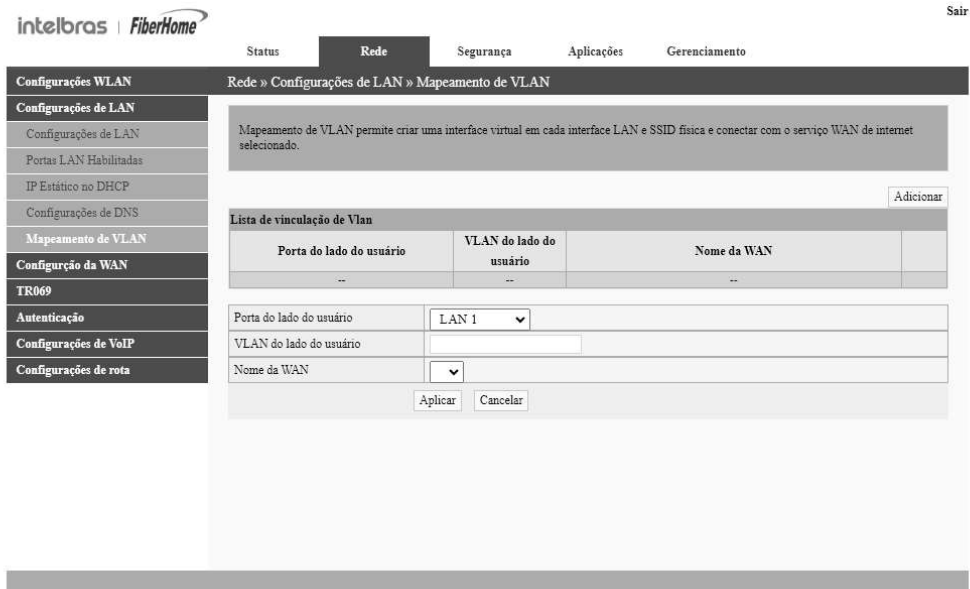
intelbras | FiberHome

Sair

Status Rede Segurança Aplicações Gerenciamento

Configurações WLAN
Configurações de LAN
Configurações de LAN
Portas LAN Habilitadas
IP Estático no DHCP
Configurações de DNS
Mapeamento de VLAN
Configurção da WAN
TR069
Autenticação
Configurações de VoIP
Configurações de rota

Rede » Configurações de LAN » Mapeamento de VLAN

Mapeamento de VLAN permite criar uma interface virtual em cada interface LAN e SSID física e conectar com o serviço WAN de internet selecionado.

Adicionar

Lista de vinculação de Vlan

| Porta do lado do usuário | VLAN do lado do usuário | Nome da WAN | |
|---|---|---|---|
| -- | -- | -- | |

| Porta do lado do usuário | LAN 1 |
|---|---|
| VLAN do lado do usuário | |
| Nome da WAN | |

Aplicar Cancelar